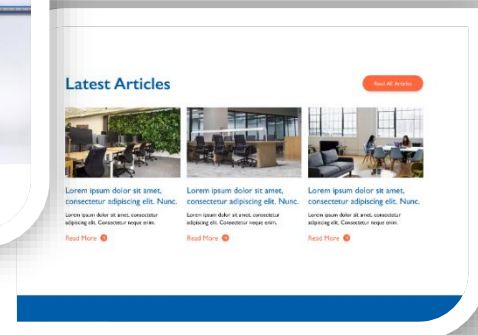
Latest Articles

Read All Articles

Lorem ipsum dolor sit amet, consectetur adipiscing elit. Nunc.

Lorem ipsum dolor sit amet, consectetur adipiscing elit. Consectetur neque enim.

Read More

Lorem ipsum dolor sit amet, consectetur adipiscing elit. Nunc.

Lorem ipsum dolor sit amet, consectetur adipiscing elit. Consectetur neque enim.

Read More

Lorem ipsum dolor sit amet, consectetur adipiscing elit. Nunc.

Lorem ipsum dolor sit amet, consectetur adipiscing elit. Consectetur neque enim.

Read More